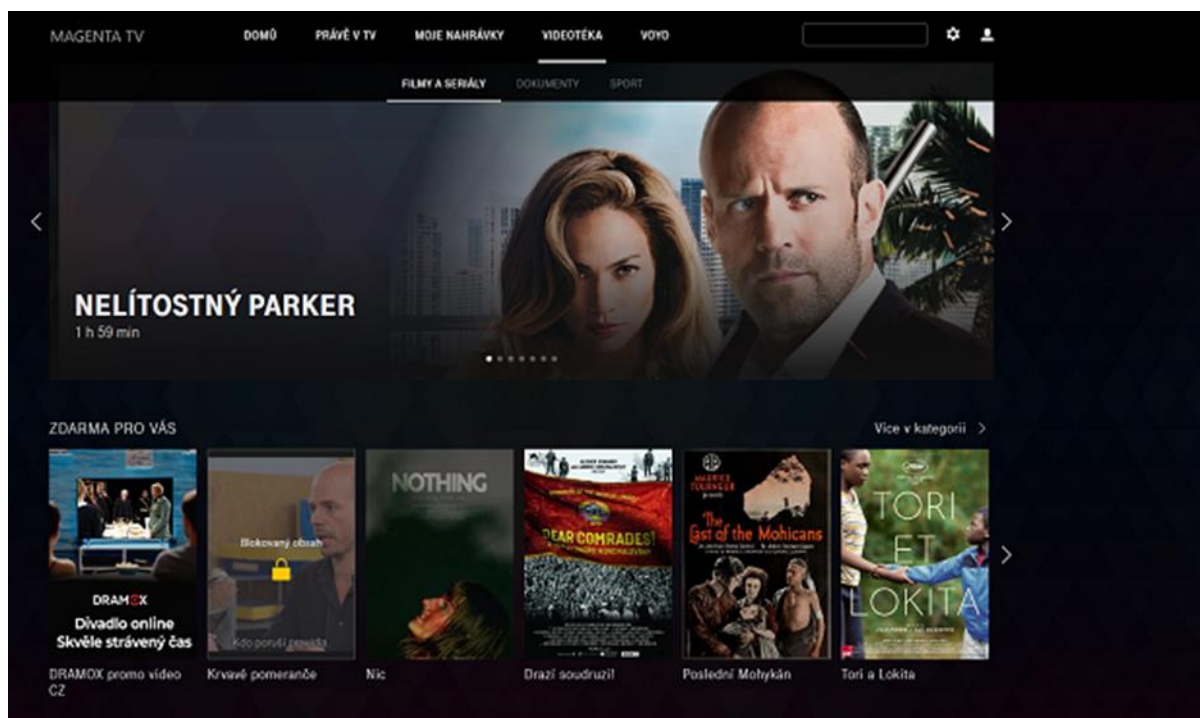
MAGENTA TV DOMŮ PRÁVĚ V TV MOJE NAHRÁVKY VIDEOTÉKA VOYO

FILMY A SERIÁLY DOKUMENTY SPORT

NELÍTOSTNÝ PARKER
1 h 59 min

ZDARMA PRO VÁS
Více v kategorii

DRAMOX
Divadlo online
Skvěle strávený čas
DRAMOX promo video CZ

Blokovaný obsah
Kdo poruší pravidla
Krvavé pomeranče

NOTHING
Nic

DEAR COMRADES!
Drazí soudruzi!

The Last of the Mohicans
Poslední Mohykán

TORI ET LOKITA
Tori a Lokita